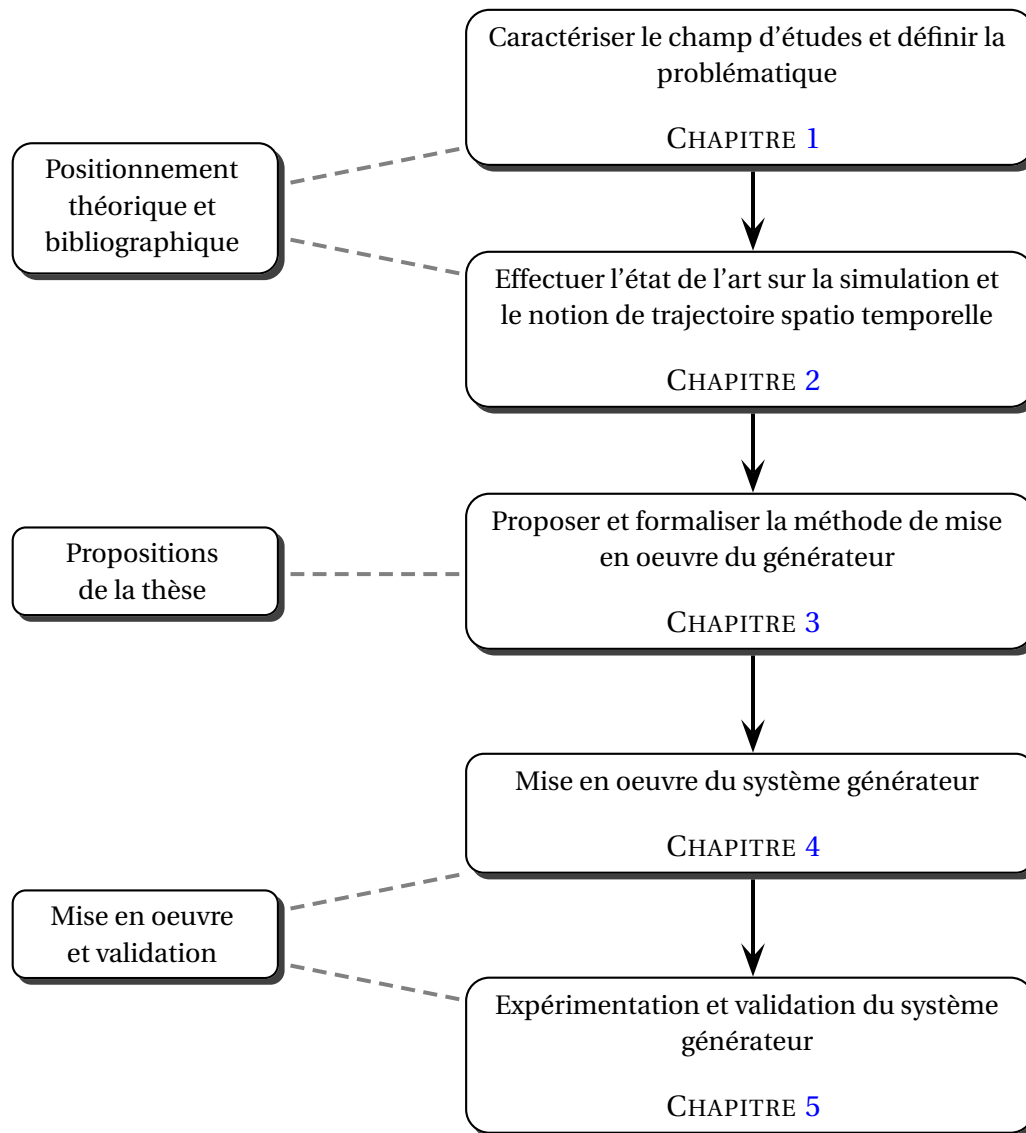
Caractériser le champ d'études et définir la problématique

CHAPITRE 1

Positionnement théorique et bibliographique

Effectuer l'état de l'art sur la simulation et le notion de trajectoire spatio temporelle

CHAPITRE 2

Propositions de la thèse

Proposer et formaliser la méthode de mise en oeuvre du générateur

CHAPITRE 3

Mise en oeuvre du système générateur

CHAPITRE 4

Mise en oeuvre et validation

Expérimentation et validation du système générateur

CHAPITRE 5